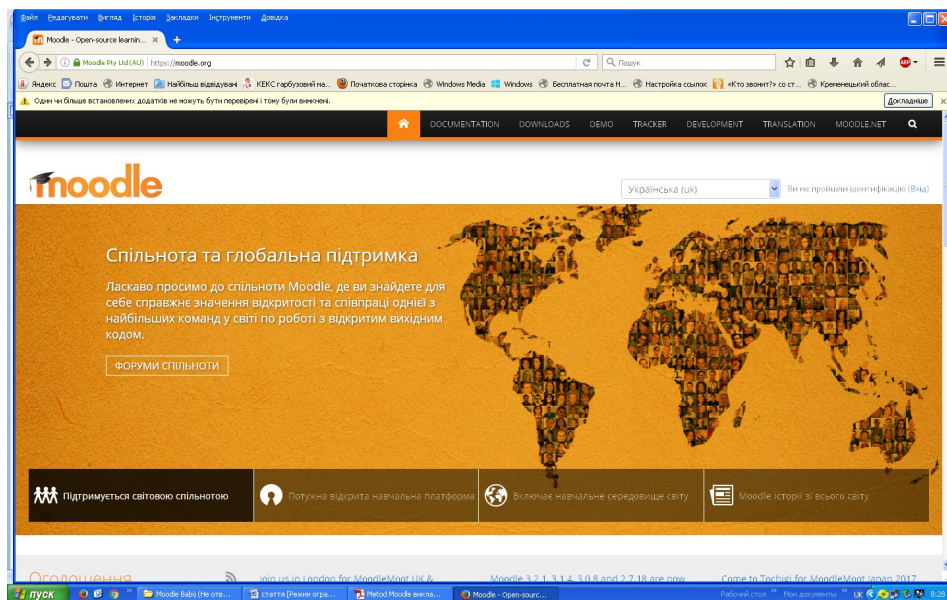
Файл Редагувати Вигляд Історія Закладки Інструменти Довідка

Moodle - Open-source learnin... ×

Moodle Pty Ltd (AU) | https://moodle.org

Пошук

Яндекс Пошта Интернет Найбільш відвідувані КЕКС гарбузовий на... Початкова сторінка Windows Media Windows Бесплатная почта H... Настройка ссылок «Кто звонит?» со ст... Кременецький облас...

Один чи більше встановлених додатків не можуть бути перевірені і тому були вимкнені.

Докладніше

DOCUMENTATION DOWNLOADS DEMO TRACKER DEVELOPMENT TRANSLATION MOODLE.NET

moodle

Українська (uk)

Ви не пройшли ідентифікацію (Вхід)

Спільнота та глобальна підтримка

Ласкаво просимо до спільноти Moodle, де ви знайдете для себе справжнє значення відкритості та співпраці однієї з найбільших команд у світі по роботі з відкритим вихідним кодом.

ФОРУМИ СПІЛЬНОТИ

Підтримується світовою спільнотою

Потужна відкрита навчальна платформа

Включає навчальне середовище світу

Moodle історії зі всього світу

Оголошення

Join us in London for MoodleMoot UK &

Moodle 3.2.1, 3.1.4, 3.0.8 and 2.7.18 are now

Come to Tochigi for MoodleMoot Japan 2017

пуск

Moodle Babij (Не отв...

стаття [Режим огра...

Metod Moodle викла...

Moodle - Open-sourc...

Рабочий стол

Мои документы

UK

8:28